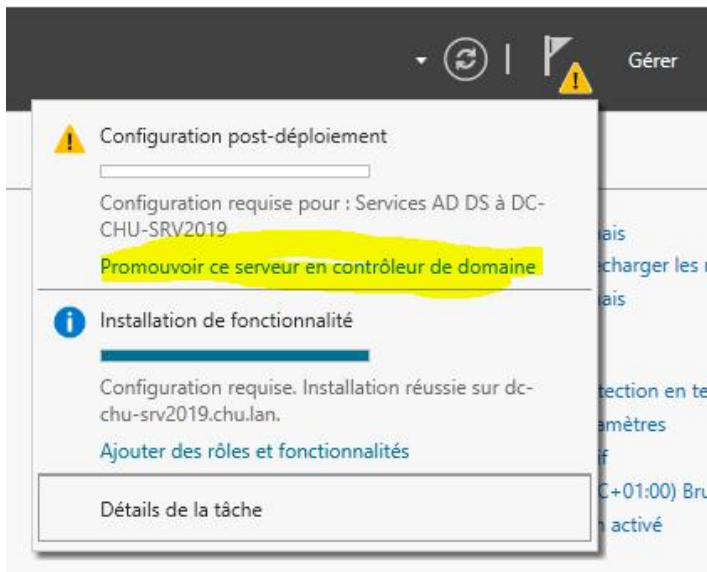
Gérer

Configuration post-déploiement

Configuration requise pour : Services AD DS à DC-CHU-SRV2019

Promouvoir ce serveur en contrôleur de domaine

Installation de fonctionnalité

Configuration requise. Installation réussie sur dc-chu-srv2019.chu.lan.

Ajouter des rôles et fonctionnalités

Détails de la tâche

ais
écharger les
ais
tection en te
amètres
if
C+01:00) Bru
n activé